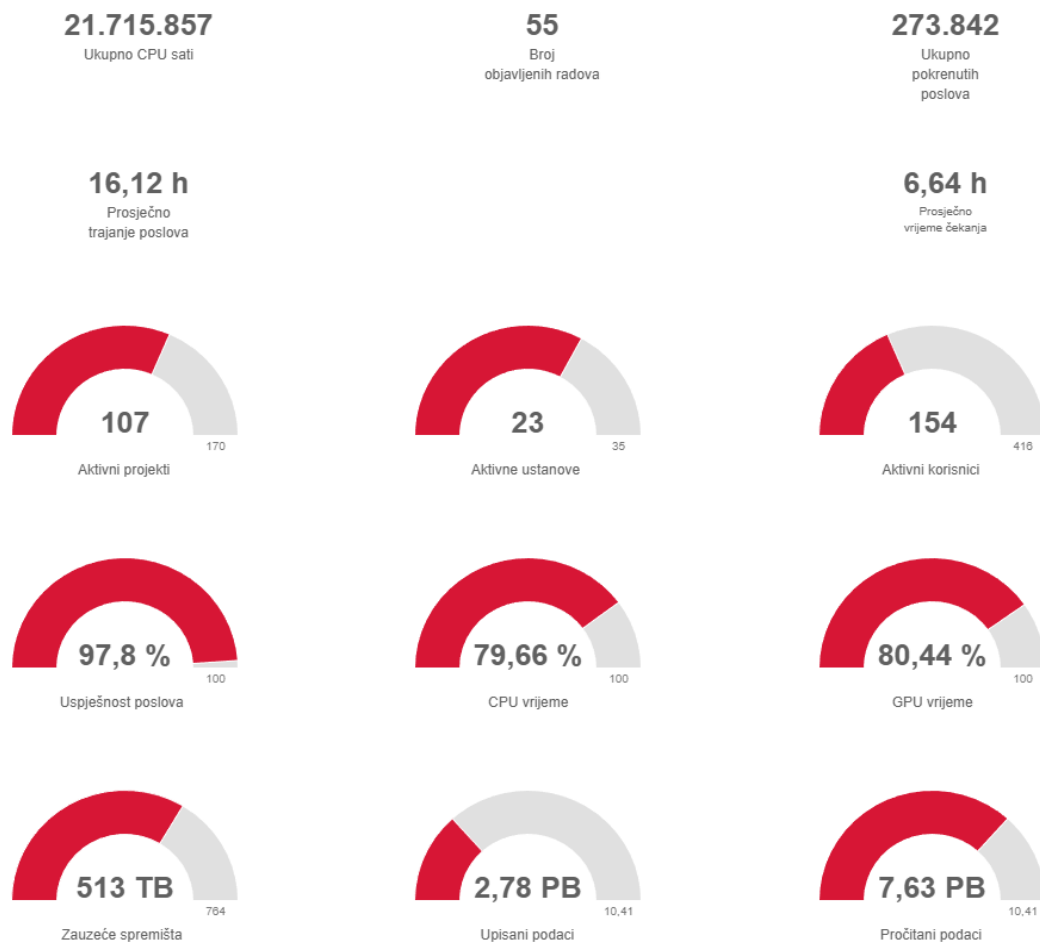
21.715.857
Ukupno CPU sati

55
Broj objavljenih radova

273.842
Ukupno pokrenutih poslova

16,12 h
Prosječno trajanje poslova

6,64 h
Prosječno vrijeme čekanja

107
170
Aktivni projekti

23
35
Aktivne ustanove

154
416
Aktivni korisnici

97,8 %
100
Uspješnost poslova

79,66 %
100
CPU vrijeme

80,44 %
100
GPU vrijeme

513 TB
764
Zauzeće spremišta

2,78 PB
10,41
Upisani podaci

7,63 PB
10,41
Pročitani podaci